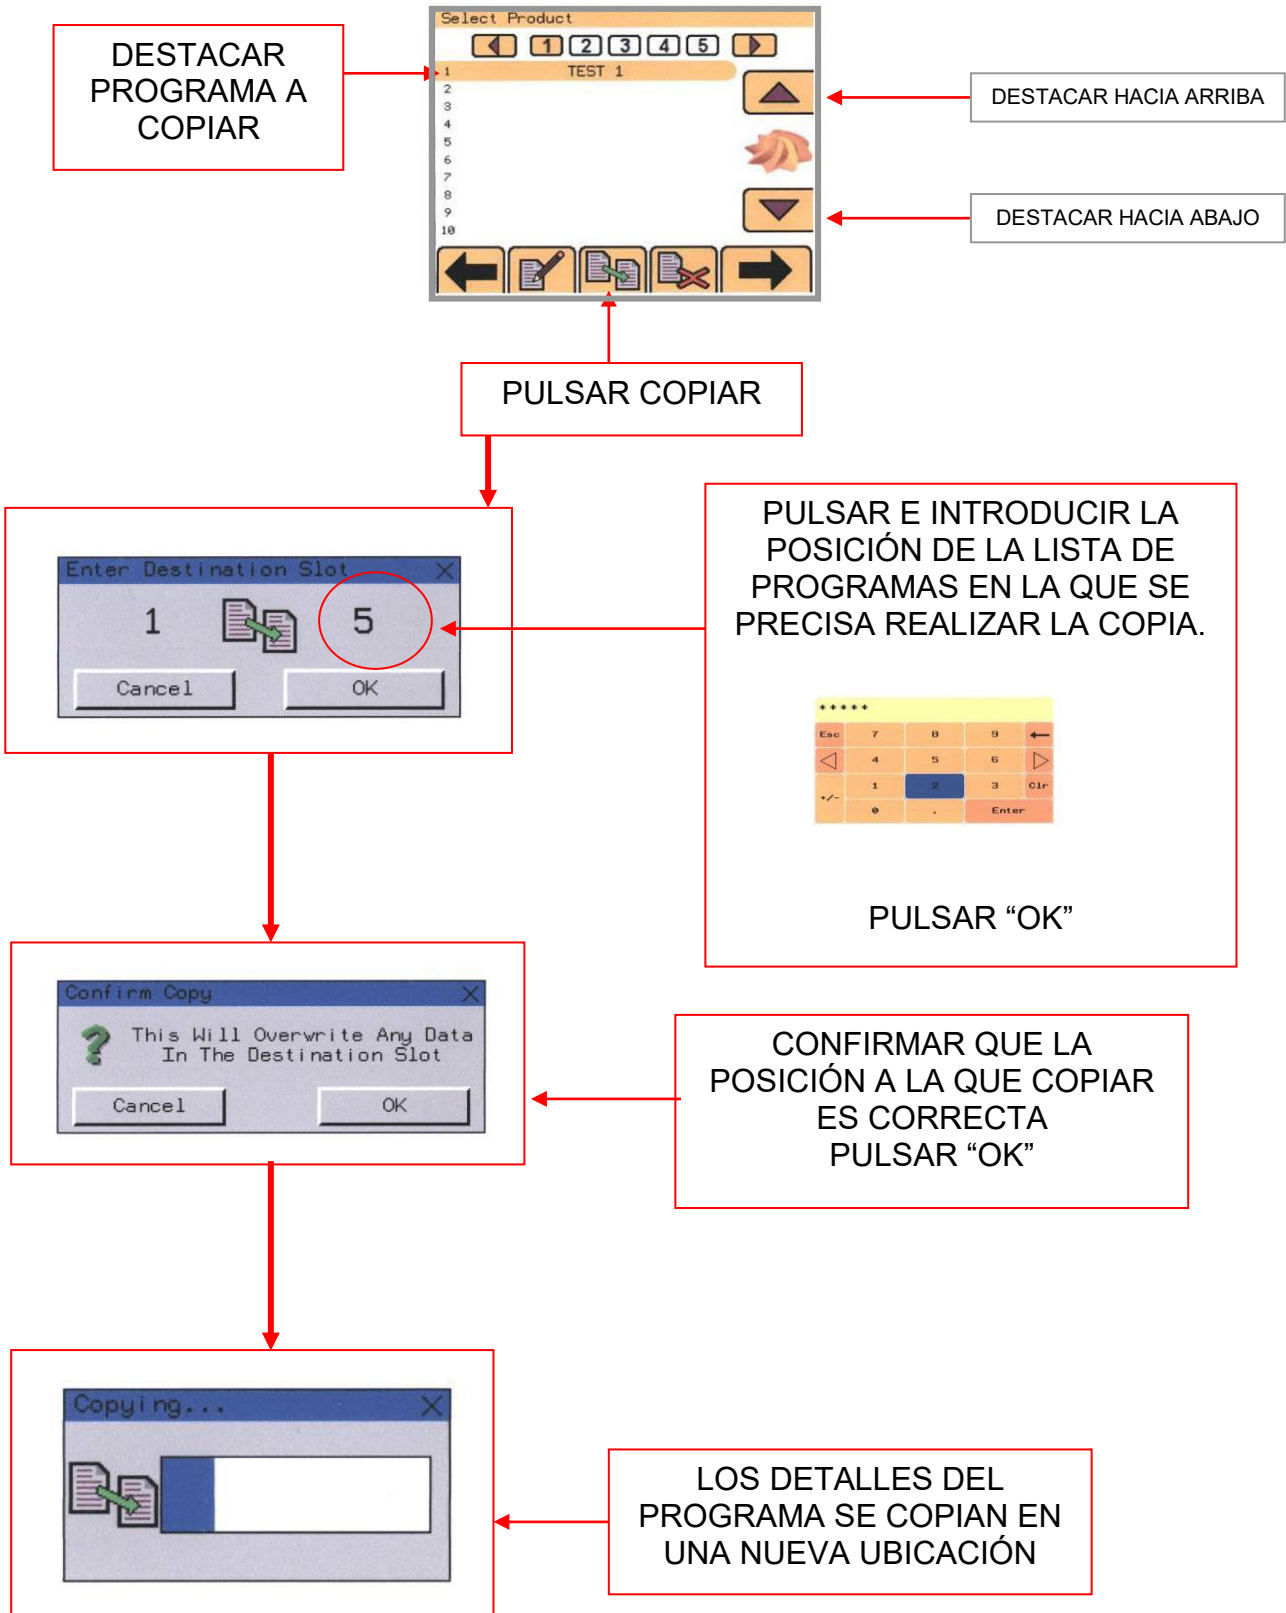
DESTACAR PROGRAMA A COPIAR

Select Product

1 2 3 4 5

1 TEST 1
2
3
4
5
6
7
8
9
10

DESTACAR HACIA ARRIBA

DESTACAR HACIA ABAJO

PULSAR COPIAR

Enter Destination Slot

1 5

Cancel OK

PULSAR E INTRODUCIR LA POSICIÓN DE LA LISTA DE PROGRAMAS EN LA QUE SE PRECISA REALIZAR LA COPIA.

*****

| Esc | 7 | 8 | 9 | ← |
|---|---|---|---|---|
| ◁ | 4 | 5 | 6 | ▷ |
| +/- | 1 | 2 | 3 | Clr |
| | 0 | . | Enter | |

PULSAR “OK”

Confirm Copy

This Will Overwrite Any Data In The Destination Slot

Cancel OK

CONFIRMAR QUE LA POSICIÓN A LA QUE COPIAR ES CORRECTA PULSAR “OK”

Copying...

LOS DETALLES DEL PROGRAMA SE COPIAN EN UNA NUEVA UBICACIÓN